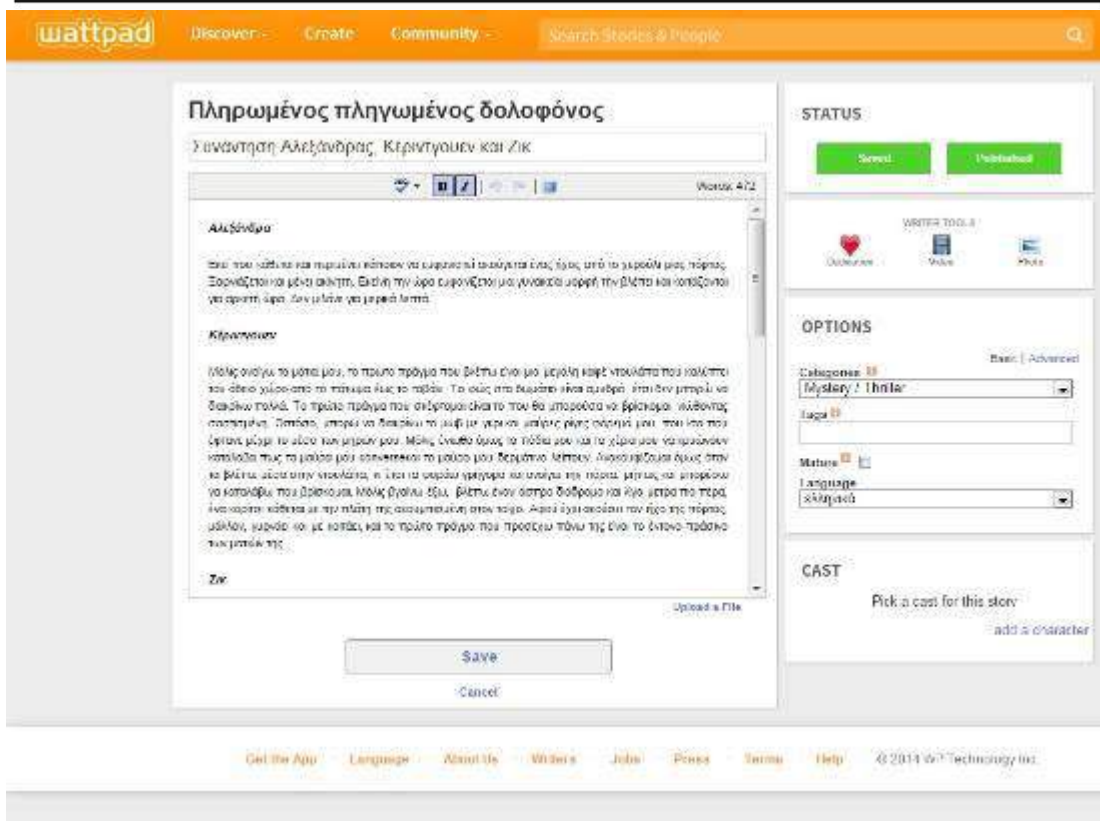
wattpad Discover Create Community Search Stories & People

Πληρωμένος πληγωμένος δολοφόνος

Συναντηση Αλεξάνδρας, Κεριντγουεν και Ζικ

Words: 472

Αλεξάνδρα

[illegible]

Κέριντγουεν

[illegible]

Ζικ

Upload a File

Save

Cancel

STATUS

Saved Published

WRITER TOOLS

Dedication Video Photo

OPTIONS

Basic | Advanced

Categories

Mystery / Thriller

Tags

Mature

Language

Ελληνικά

CAST

Pick a cast for this story

add a character

Get the App Language About Us Writers Jobs Press Terms Help © 2014 WP Technology Inc.